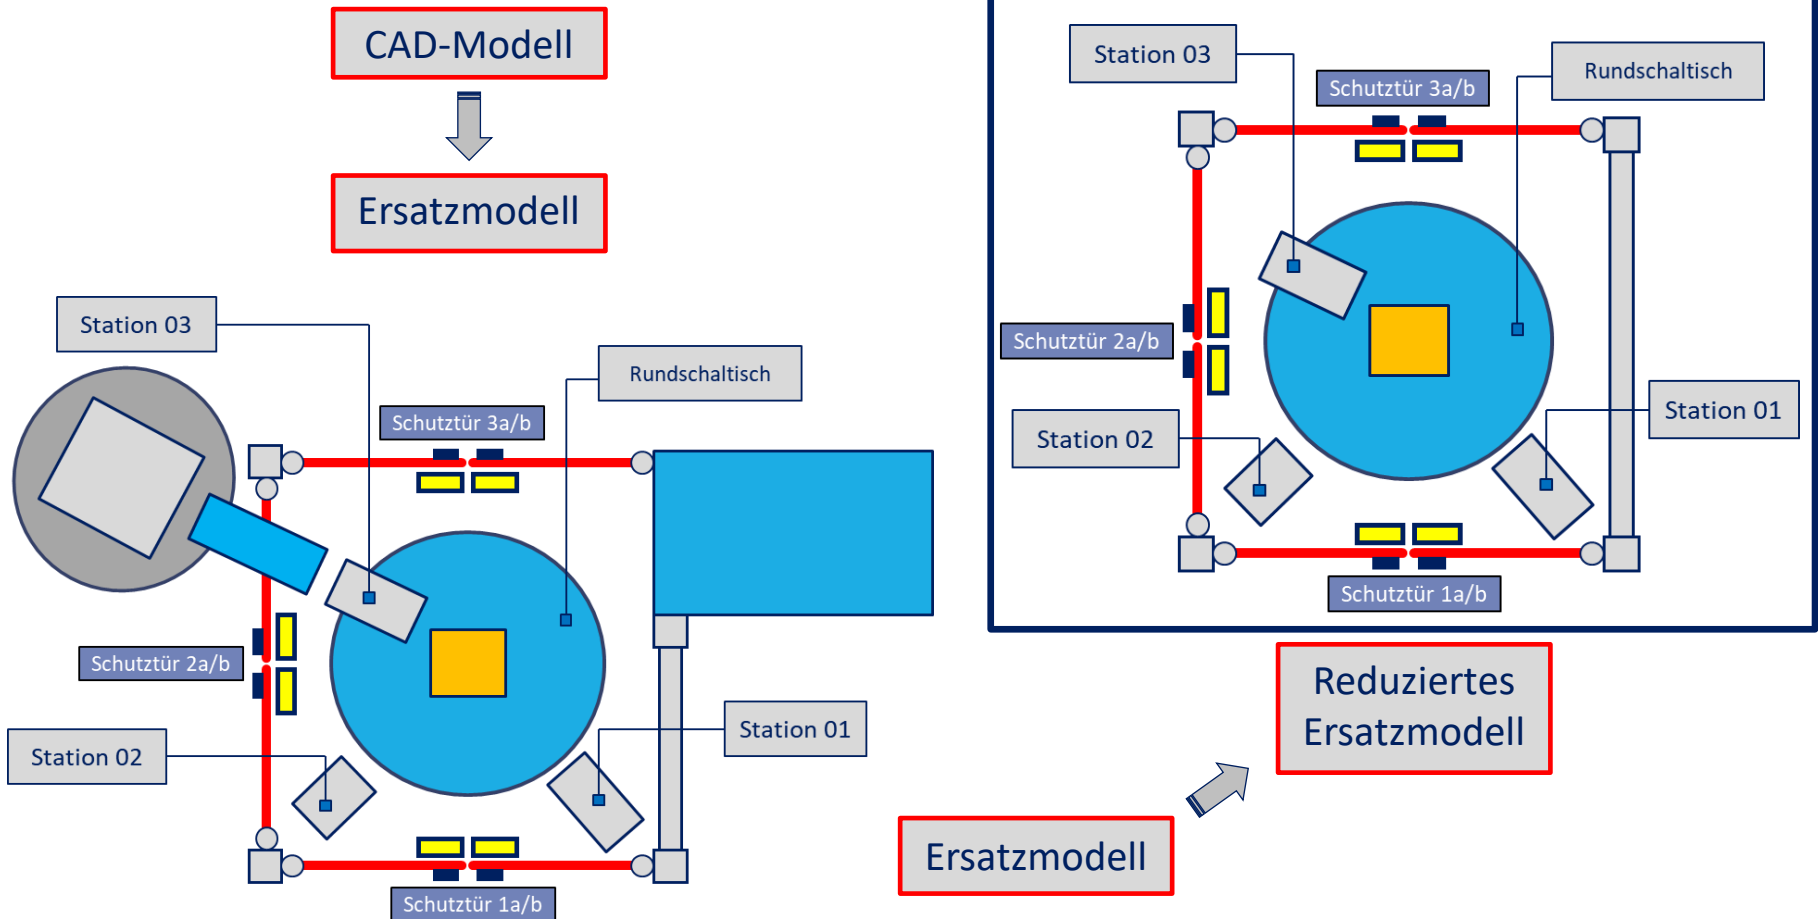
CAD-Modell

Ersatzmodell

Station 03

Rundschaltisch

Schutztür 3a/b

Schutztür 2a/b

Station 02

Station 01

Schutztür 1a/b

Station 03

Schutztür 3a/b

Rundschaltisch

Schutztür 2a/b

Station 01

Station 02

Schutztür 1a/b

Reduziertes Ersatzmodell

Ersatzmodell